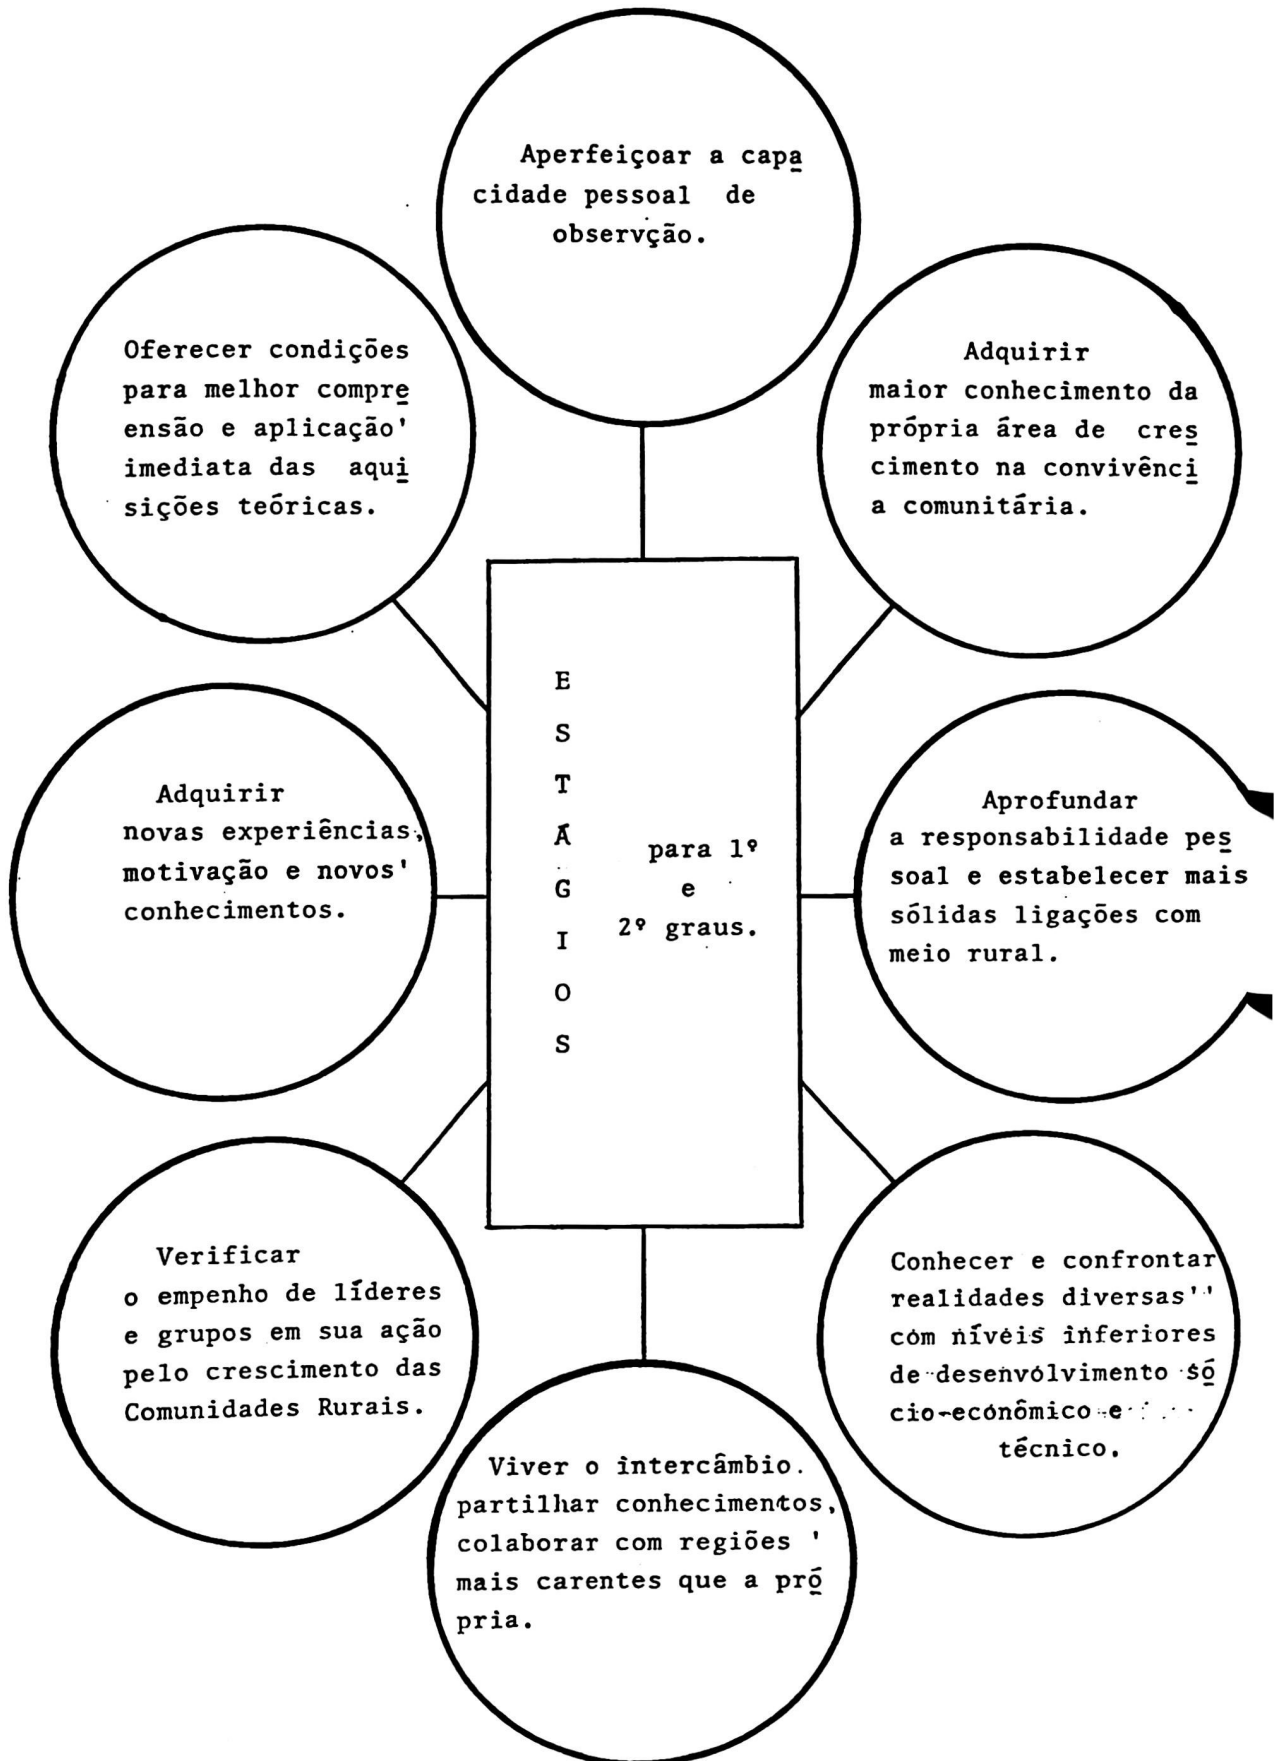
Aperfeiçoar a capacidade pessoal de observção.

Oferecer condições para melhor compreensão e aplicação' imediata das aquisições teóricas.

Adquirir maior conhecimento da própria área de crescimento na convivência comunitária.

E S T Á G I O S

para 1º e 2º graus.

Adquirir novas experiências, motivação e novos' conhecimentos.

Aprofundar a responsabilidade pessoal e estabelecer mais sólidas ligações com meio rural.

Verificar o empenho de líderes e grupos em sua ação pelo crescimento das Comunidades Rurais.

Conhecer e confrontar realidades diversas'' com níveis inferiores de desenvolvimento sócio-econômico e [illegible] técnico.

Viver o intercâmbio. partilhar conhecimentos, colaborar com regiões ' mais carentes que a própria.